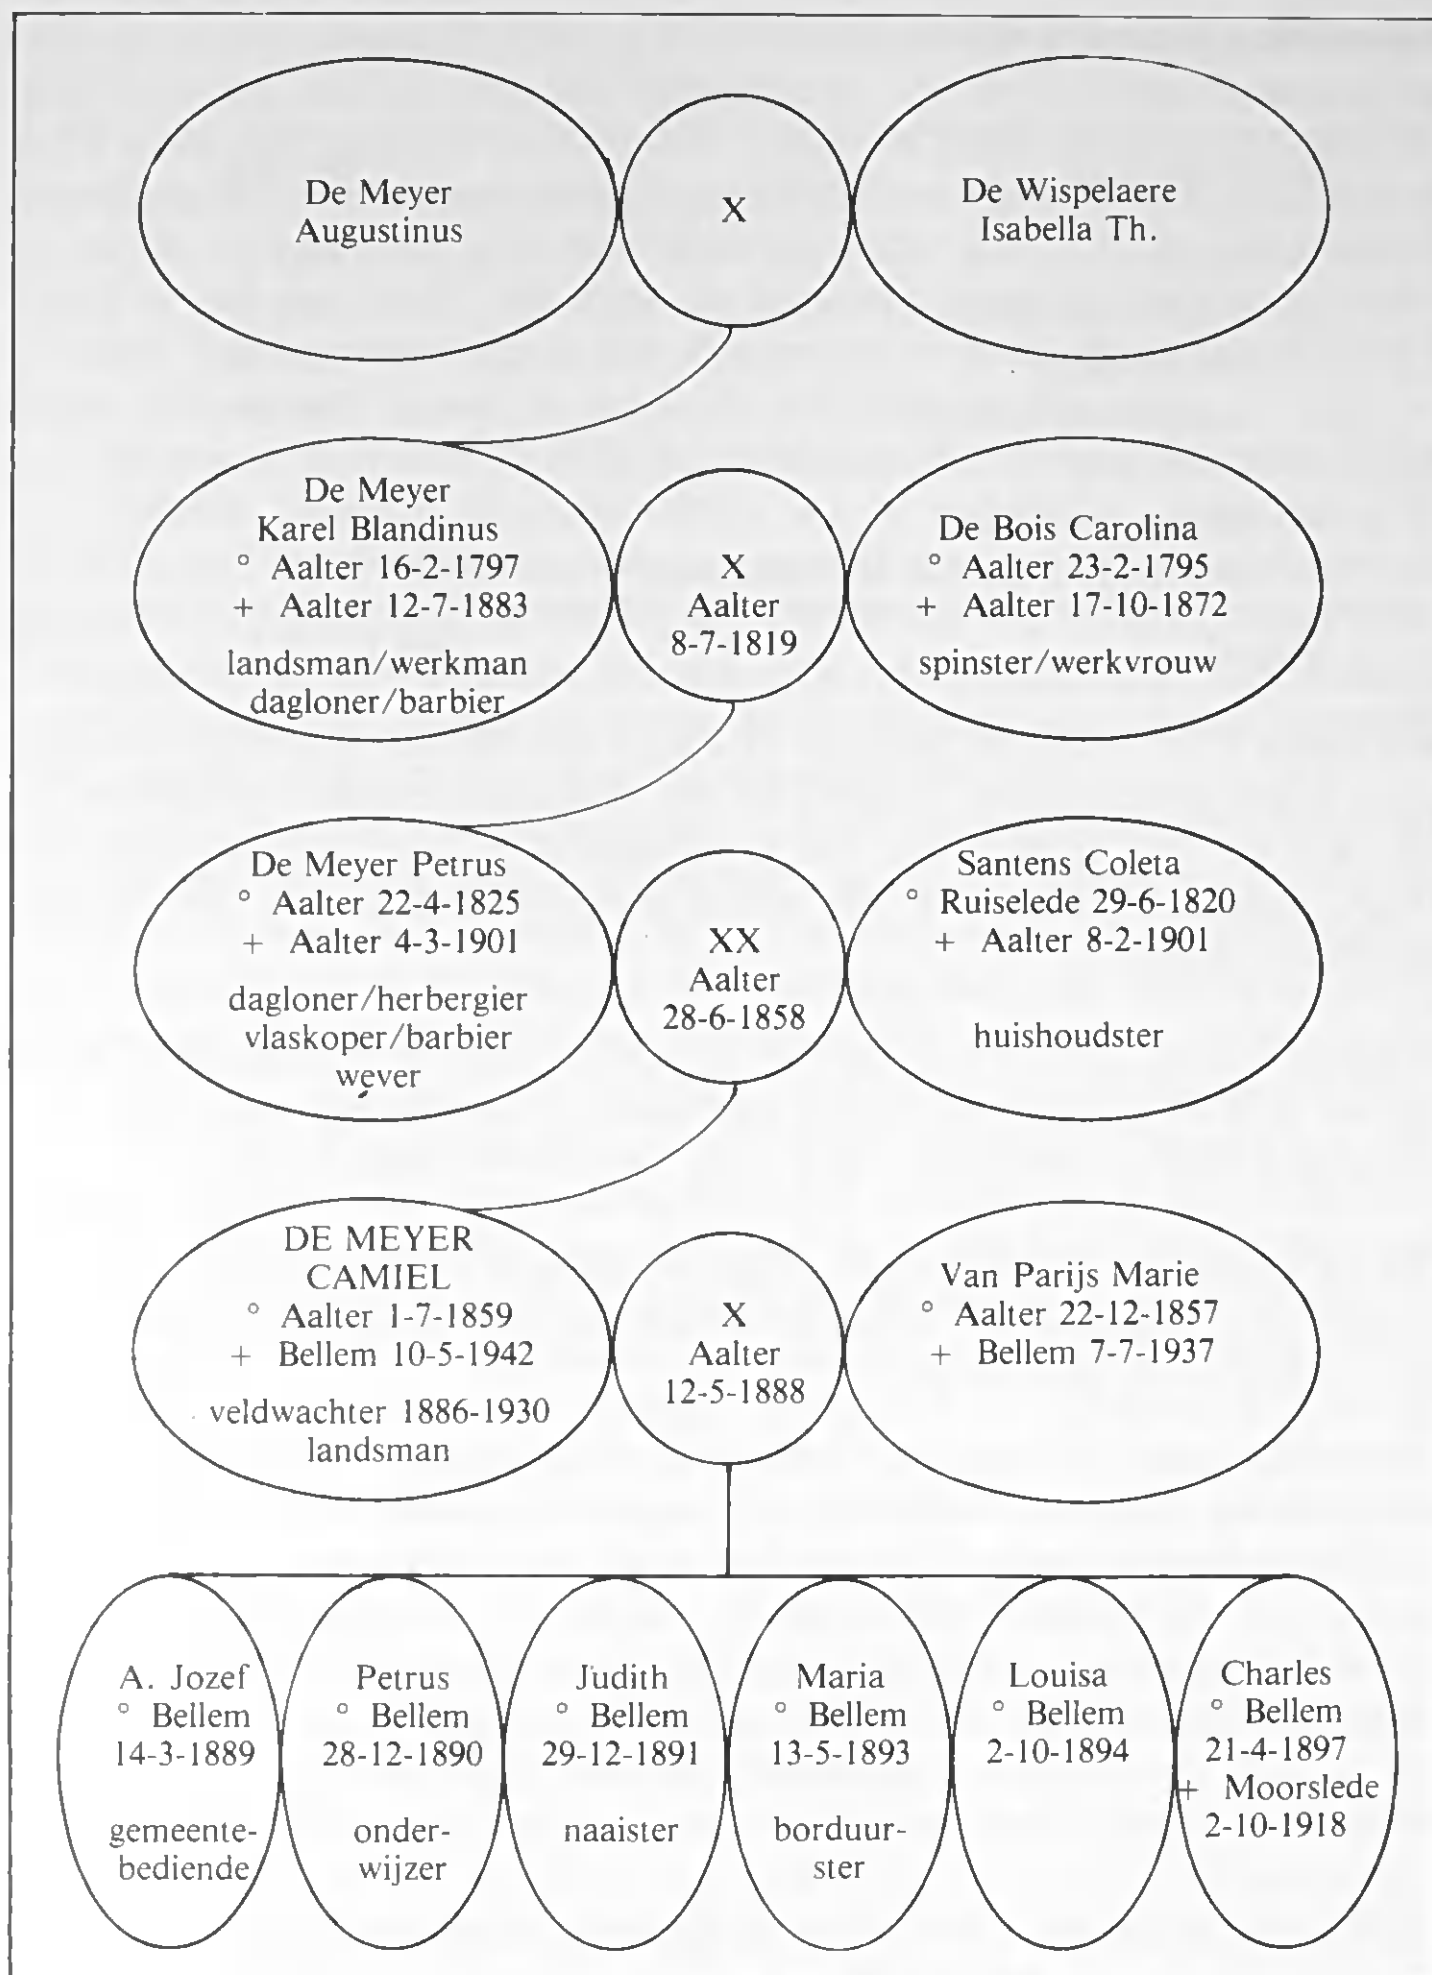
De Meyer Augustinus

X

De Wispelaere Isabella Th.

De Meyer Karel Blandinus
° Aalter 16-2-1797
+ Aalter 12-7-1883
landsman/werkman dagloner/barbier

X
Aalter
8-7-1819

De Bois Carolina
° Aalter 23-2-1795
+ Aalter 17-10-1872
spinster/werkvrouw

De Meyer Petrus
° Aalter 22-4-1825
+ Aalter 4-3-1901
dagloner/herbergier vlaskoper/barbier wever

XX
Aalter
28-6-1858

Santens Coleta
° Ruiselede 29-6-1820
+ Aalter 8-2-1901
huishoudster

DE MEYER CAMIEL
° Aalter 1-7-1859
+ Bellem 10-5-1942
veldwachter 1886-1930 landsman

X
Aalter
12-5-1888

Van Parijs Marie
° Aalter 22-12-1857
+ Bellem 7-7-1937

A. Jozef
° Bellem
14-3-1889
gemeentebediende

Petrus
° Bellem
28-12-1890
onderwijzer

Judith
° Bellem
29-12-1891
naaister

Maria
° Bellem
13-5-1893
borduurster

Louisa
° Bellem
2-10-1894

Charles
° Bellem
21-4-1897
+ Moorslede
2-10-1918